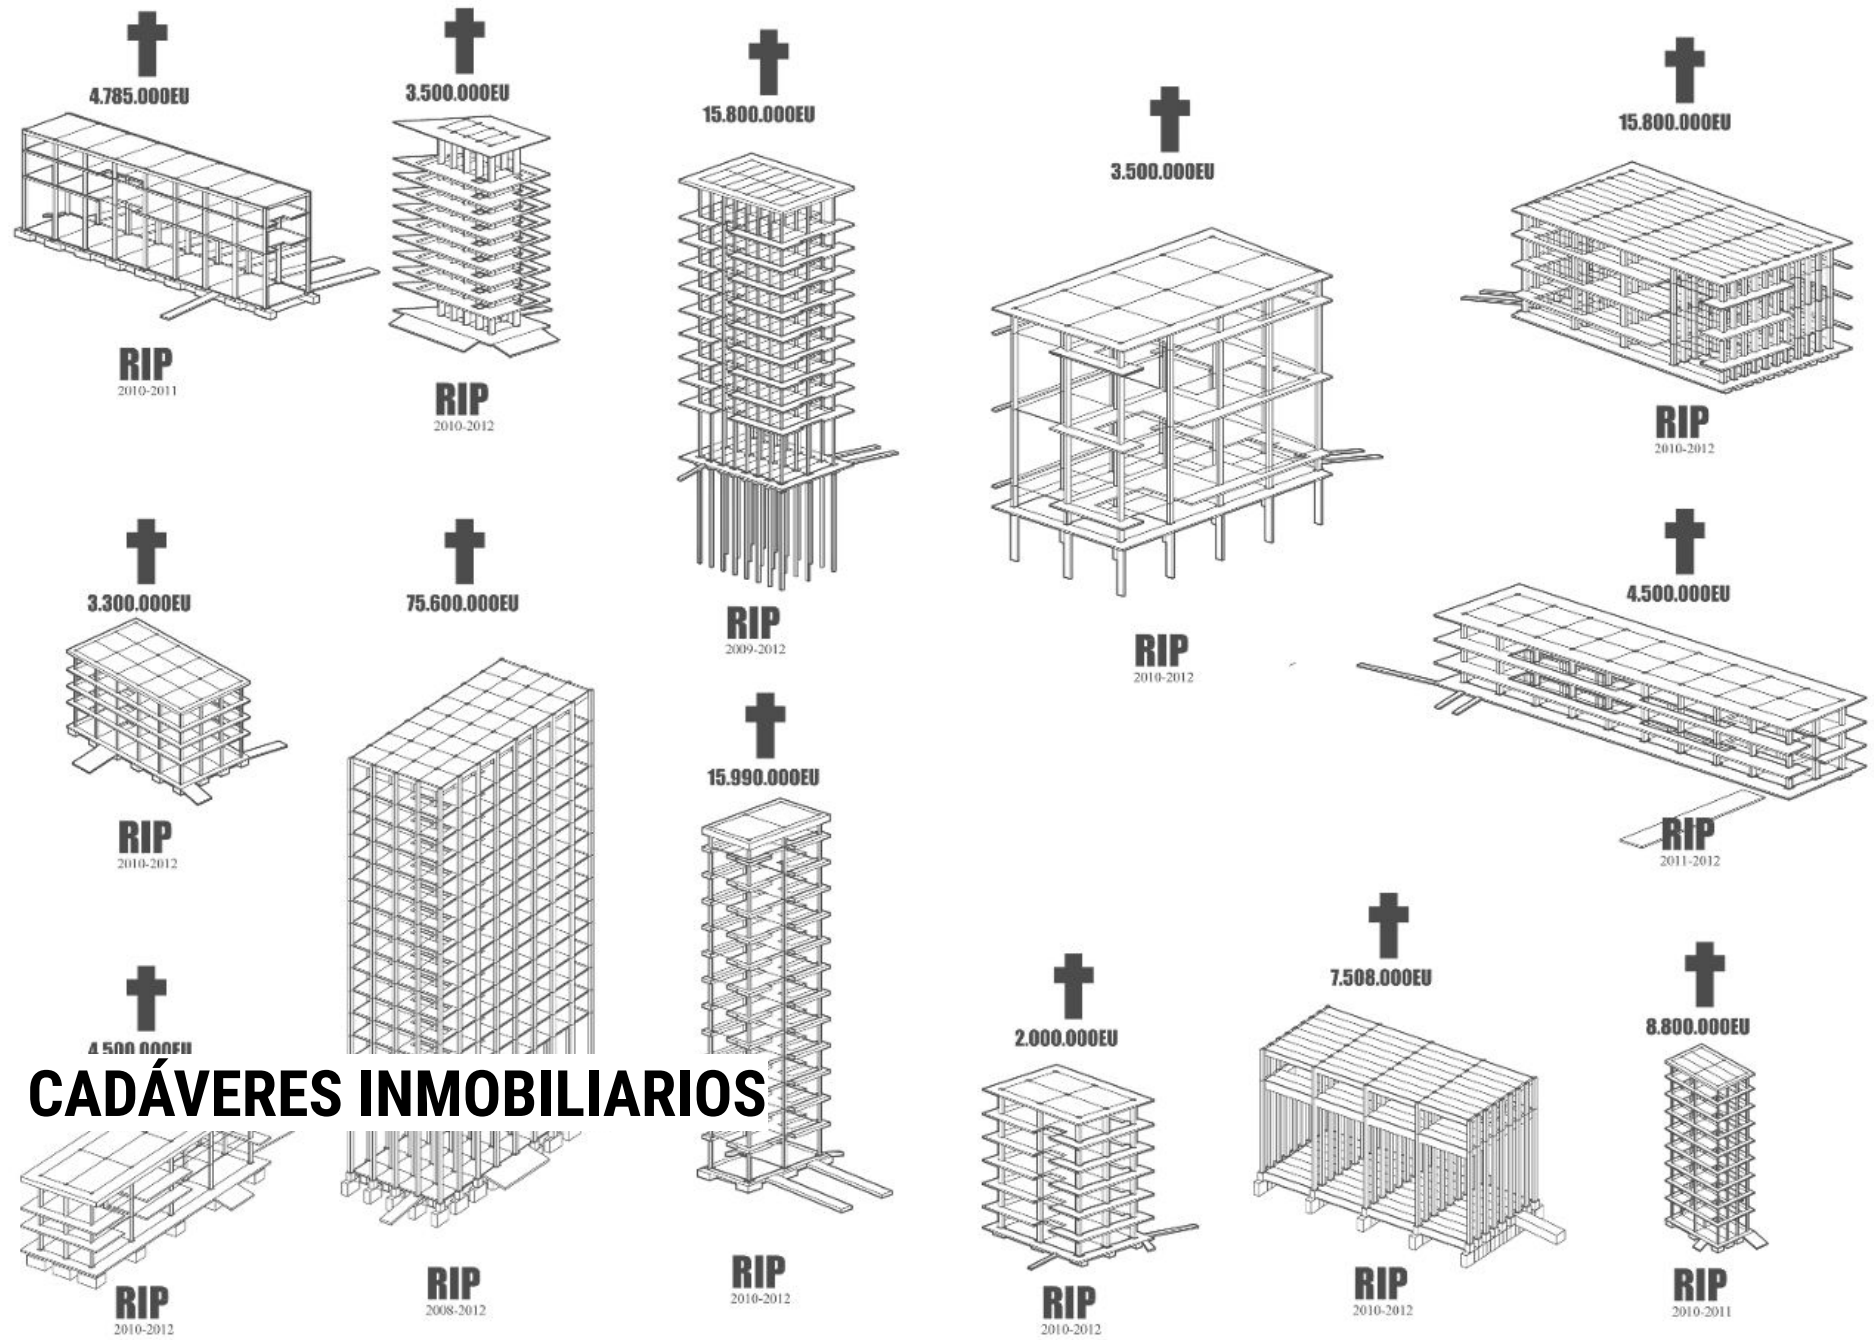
4.785.000EU

RIP
2010-2011

3.500.000EU

RIP
2010-2012

15.800.000EU

RIP
2009-2012

3.500.000EU

RIP
2010-2012

15.800.000EU

RIP
2010-2012

3.300.000EU

RIP
2010-2012

75.600.000EU

RIP
2008-2012

15.990.000EU

RIP
2010-2012

4.500.000EU

RIP
2011-2012

4.500.000EU

CADÁVERES INMOBILIARIOS

RIP
2010-2012

2.000.000EU

RIP
2010-2012

7.508.000EU

RIP
2010-2012

8.800.000EU

RIP
2010-2011